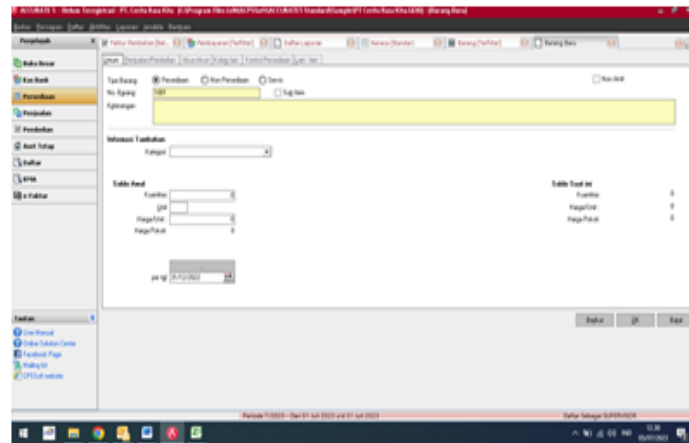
ACCURATE 5 - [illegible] - [Barang Baru]

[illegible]

Penjelajah

Buku Besar
Kas Bank
Persediaan
Penjualan
Pembelian
Aset Tetap
Daftar
RMA
e-Faktur

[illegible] | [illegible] | Daftar Laporan | Neraca (Standar) | Barang (Tertiler) | Barang Baru

Umum | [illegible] | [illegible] | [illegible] | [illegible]

Tipe Barang ◉ Persediaan ○ Non Persediaan ○ Servis

No. Barang 1001 ☐ Sub Item

Keterangan

☐ Non Aktif

Informasi Tambahan

Kategori

Saldo Awal
Kuantitas 0
Unit
Harga/Unit 0
Harga Pokok 0

per tgl 31/12/2022

Saldo Saat ini
Kuantitas 0
Harga/Unit 0
Harga Pokok 0

Tautan
User Manual
Online Solution Center
Facebook Page
Mailing list
CPSSoft website

Berikut | OK | Batal

Periode 7/2023 - Dari 01 Juli 2023 s/d 31 Juli 2023

Daftar Sebagai SUPERVISOR

12.30
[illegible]